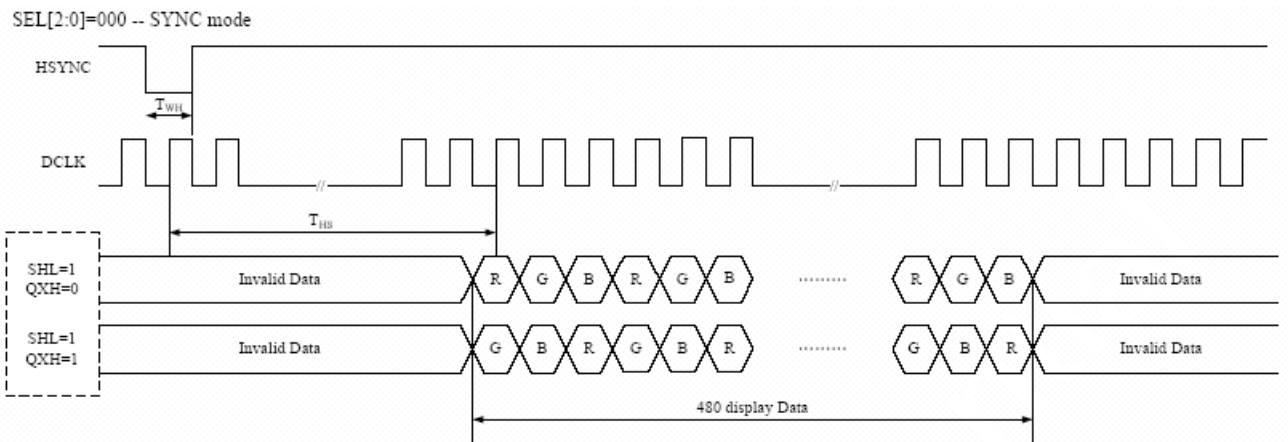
SEL[2:0]=000 -- SYNC mode

HSYNC

$T_{WH}$

DCLK

$T_{HS}$

SHL=1
QXH=0

Invalid Data

R G B R G B ......... R G B

Invalid Data

SHL=1
QXH=1

Invalid Data

G B R G B R ......... G B R

Invalid Data

480 display Data